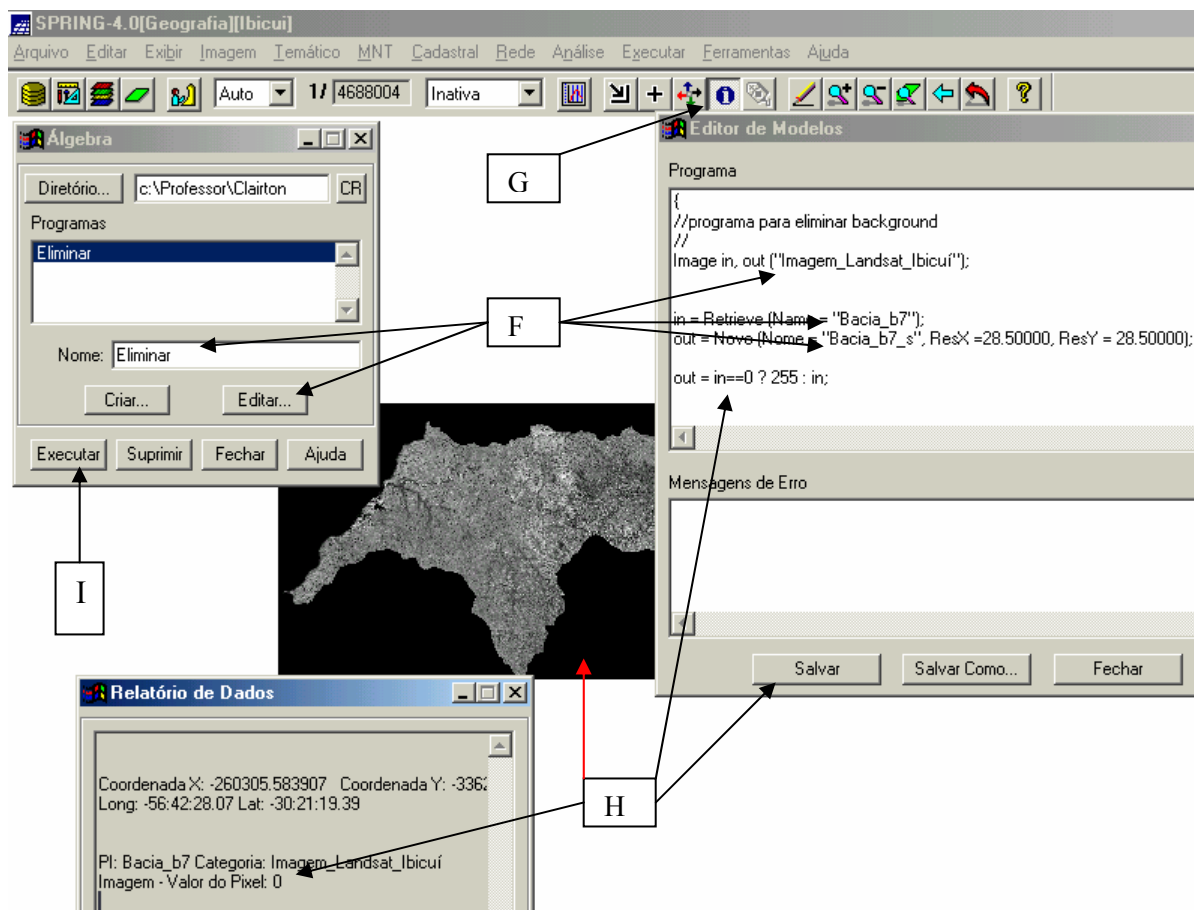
SPRING-4.0[Geografia][Ibicui]

Arquivo Editar Exibir Imagem Temático MNT Cadastral Rede Análise Executar Ferramentas Ajuda

Auto 1/ 4688004 Inativa

Álgebra

Diretório... c:\Professor\Clairton CR

Programas

Eliminar

Nome: Eliminar

Criar... Editar...

Executar Suprimir Fechar Ajuda

G

F

I

H

Editor de Modelos

Programa

{
//programa para eliminar background
//
Image in, out ("Imagem_Landsat_Ibicuí");

in = Retrieve (Name = "Bacia_b7");
out = Novo (Nome = "Bacia_b7_s", ResX =28.50000, ResY = 28.50000);

out = in==0 ? 255 : in;

Mensagens de Erro

Salvar Salvar Como... Fechar

Relatório de Dados

Coordenada X: -260305.583907 Coordenada Y: -3362
Long: -56:42:28.07 Lat: -30:21:19.39

PI: Bacia_b7 Categoria: Imagem_Landsat_Ibicuí
Imagem - Valor do Pixel: 0